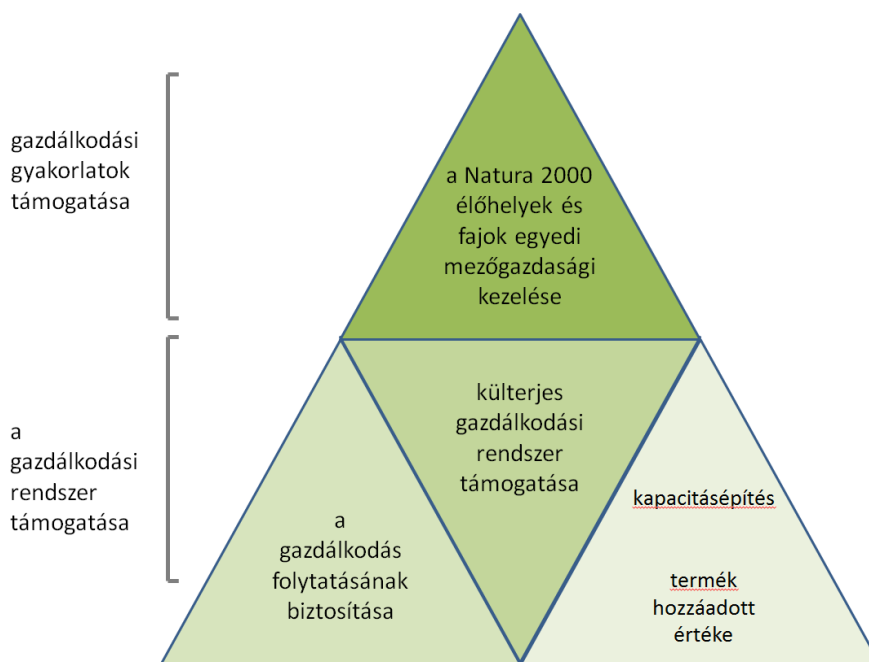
gazdálkodási gyakorlatok támogatása

a gazdálkodási rendszer támogatása

a Natura 2000 élőhelyek és fajok egyedi mezőgazdasági kezelése

külterjes gazdálkodási rendszer támogatása

a gazdálkodás folytatásának biztosítása

kapacitásépítés

termék hozzáadott értéke